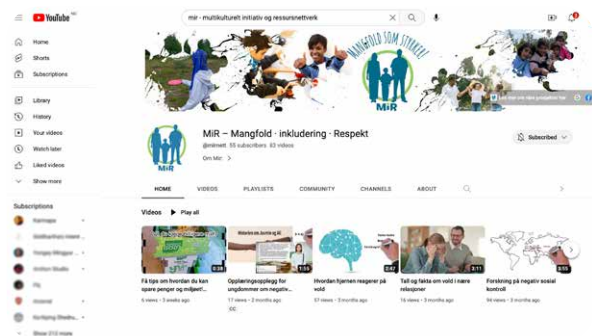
YouTube NO

mir - multikulturelt initiativ og ressursnettverk

Home
Shorts
Subscriptions

Library
History
Your videos
Watch later
Liked videos
Show more

Subscriptions
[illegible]
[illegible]
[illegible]
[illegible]
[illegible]
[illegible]
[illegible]
Show 212 more

MANGFOLD SOM STYRKE!
MiR

MiR – Mangfold · inkludering · Respekt
@mirnett 55 subscribers 83 videos
Om Mir >

Subscribed

HOME VIDEOS PLAYLISTS COMMUNITY CHANNELS ABOUT

Videos ▶ Play all

Få tips om hvordan du kan spare penger og miljøet!
6 views • 3 weeks ago

Opplæringsopplegg for ungdommer om negativ...
17 views • 2 months ago
CC

Hvordan hjernen reagerer på vold
57 views • 3 months ago

Tall og fakta om vold i nære relasjoner
97 views • 3 months ago

Forskning på negativ sosial kontroll
94 views • 3 months ago

6:38
1:59
2:47
3:11
6:55